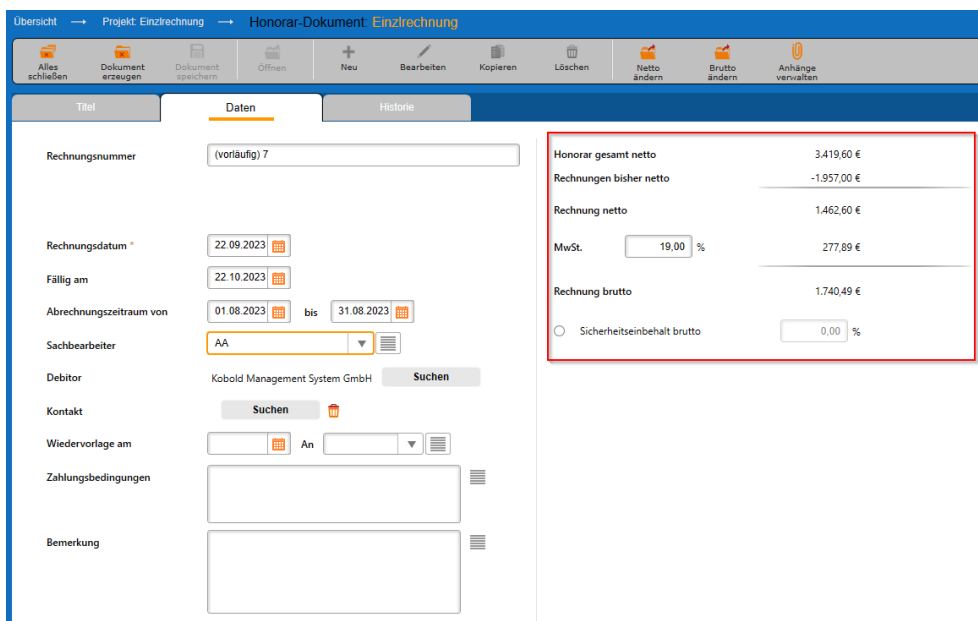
Übersicht ⟶ Projekt: Einzlrechnung ⟶ Honorar-Dokument: Einzlrechnung

Alles schließen | Dokument erzeugen | Dokument speichern | Öffnen | Neu | Bearbeiten | Kopieren | Löschen | Netto ändern | Brutto ändern | Anhänge verwalten

Titel | Daten | Historie

Rechnungsnummer (vorläufig) 7

Rechnungsdatum * 22.09.2023

Fällig am 22.10.2023

Abrechnungszeitraum von 01.08.2023 bis 31.08.2023

Sachbearbeiter AA

Debitor Kobold Management System GmbH Suchen

Kontakt Suchen

Wiedervorlage am An

Zahlungsbedingungen

Bemerkung

| | | |
|---|---|---|
| Honorar gesamt netto | | 3.419,60 € |
| Rechnungen bisher netto | | -1.957,00 € |
| Rechnung netto | | 1.462,60 € |
| MwSt. | 19,00 % | 277,89 € |
| Rechnung brutto | | 1.740,49 € |
| Sicherheitseinbehalt brutto | 0,00 % | |